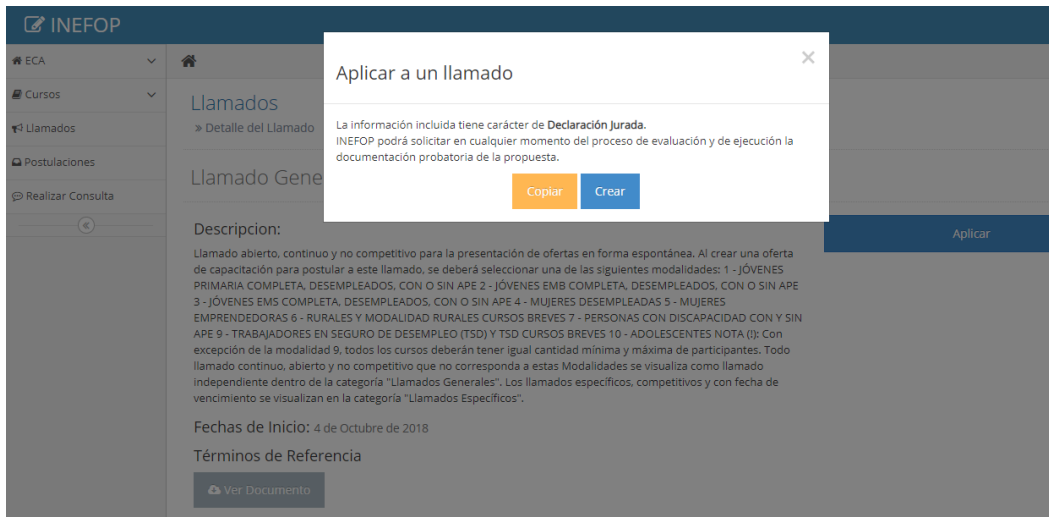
INEFOP

ECA
Cursos
Llamados
Postulaciones
Realizar Consulta

Llamados
» Detalle del Llamado

Llamado Gene

Aplicar a un llamado
×

La información incluida tiene carácter de **Declaración Jurada**.
INEFOP podrá solicitar en cualquier momento del proceso de evaluación y de ejecución la documentación probatoria de la propuesta.

Copiar Crear

Aplicar

Descripcion:
Llamado abierto, continuo y no competitivo para la presentación de ofertas en forma espontánea. Al crear una oferta de capacitación para postular a este llamado, se deberá seleccionar una de las siguientes modalidades: 1 - JÓVENES PRIMARIA COMPLETA, DESEMPLEADOS, CON O SIN APE 2 - JÓVENES EMB COMPLETA, DESEMPLEADOS, CON O SIN APE 3 - JÓVENES EMS COMPLETA, DESEMPLEADOS, CON O SIN APE 4 - MUJERES DESEMPLEADAS 5 - MUJERES EMPRENDEDORAS 6 - RURALES Y MODALIDAD RURALES CURSOS BREVES 7 - PERSONAS CON DISCAPACIDAD CON Y SIN APE 9 - TRABAJADORES EN SEGURO DE DESEMPLEO (TSD) Y TSD CURSOS BREVES 10 - ADOLESCENTES NOTA (!): Con excepción de la modalidad 9, todos los cursos deberán tener igual cantidad mínima y máxima de participantes. Todo llamado continuo, abierto y no competitivo que no corresponda a estas Modalidades se visualiza como llamado independiente dentro de la categoría "Llamados Generales". Los llamados específicos, competitivos y con fecha de vencimiento se visualizan en la categoría "Llamados Específicos".

Fechas de Inicio: 4 de Octubre de 2018

Términos de Referencia

Ver Documento